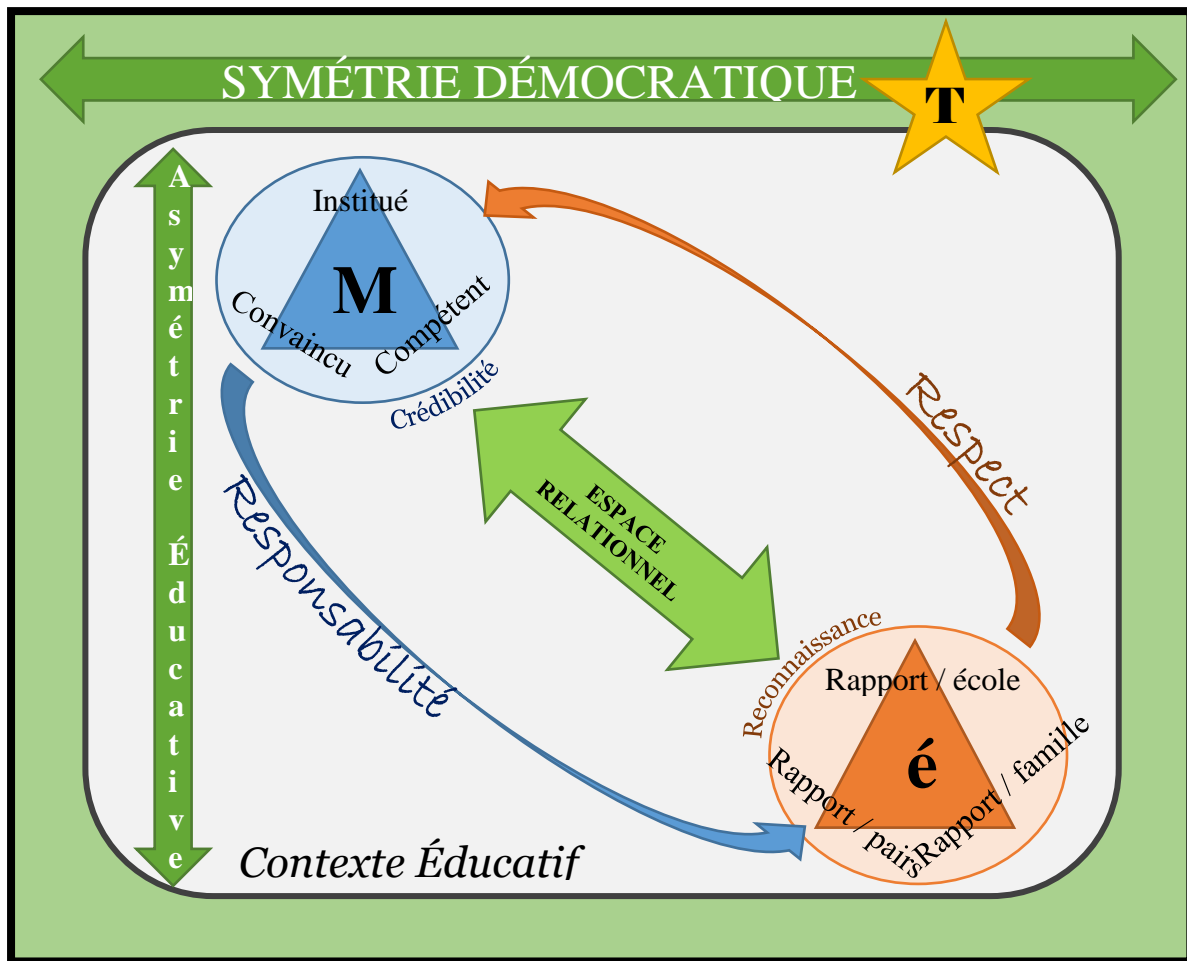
SYMÉTRIE DÉMOCRATIQUE

T

Asymétrie Éducative

Institué

M

Convaincu

Compétent

Crédibilité

Respect

ESPACE RELATIONNEL

Responsabilité

Reconnaissance

Rapport / école

é

Rapport / pairs

Rapport / famille

Contexte Éducatif